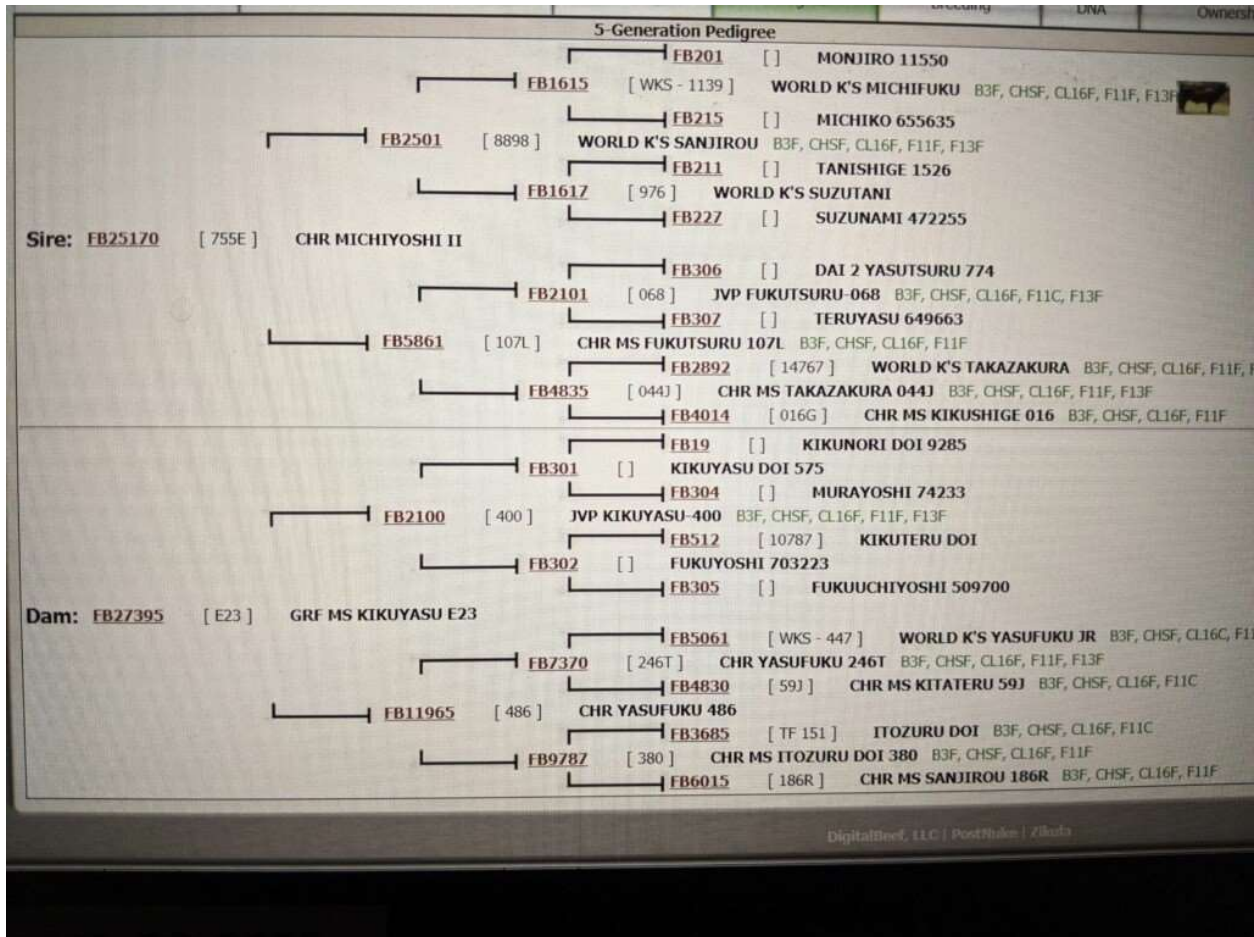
Breeding | DNA | Ownersh

5-Generation Pedigree

FB201 [ ] MONJIRO 11550

FB1615 [ WKS - 1139 ] WORLD K'S MICHIFUKU B3F, CHSF, CL16F, F11F, F13F

FB215 [ ] MICHIKO 655635

FB2501 [ 8898 ] WORLD K'S SANJIROU B3F, CHSF, CL16F, F11F, F13F

FB211 [ ] TANISHIGE 1526

FB1617 [ 976 ] WORLD K'S SUZUTANI

FB227 [ ] SUZUNAMI 472255

Sire: FB25170 [ 755E ] CHR MICHIYOSHI II

FB306 [ ] DAI 2 YASUTSURU 774

FB2101 [ 068 ] JVP FUKUTSURU-068 B3F, CHSF, CL16F, F11C, F13F

FB307 [ ] TERUYASU 649663

FB5861 [ 107L ] CHR MS FUKUTSURU 107L B3F, CHSF, CL16F, F11F

FB2892 [ 14767 ] WORLD K'S TAKAZAKURA B3F, CHSF, CL16F, F11F, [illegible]

FB4835 [ 044J ] CHR MS TAKAZAKURA 044J B3F, CHSF, CL16F, F11F, F13F

FB4014 [ 016G ] CHR MS KIKUSHIGE 016 B3F, CHSF, CL16F, F11F

FB19 [ ] KIKUNORI DOI 9285

FB301 [ ] KIKUYASU DOI 575

FB304 [ ] MURAYOSHI 74233

FB2100 [ 400 ] JVP KIKUYASU-400 B3F, CHSF, CL16F, F11F, F13F

FB512 [ 10787 ] KIKUTERU DOI

FB302 [ ] FUKUYOSHI 703223

FB305 [ ] FUKUUCHIYOSHI 509700

Dam: FB27395 [ E23 ] GRF MS KIKUYASU E23

FB5061 [ WKS - 447 ] WORLD K'S YASUFUKU JR B3F, CHSF, CL16C, F1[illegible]

FB7370 [ 246T ] CHR YASUFUKU 246T B3F, CHSF, CL16F, F11F, F13F

FB4830 [ 59J ] CHR MS KITATERU 59J B3F, CHSF, CL16F, F11C

FB11965 [ 486 ] CHR YASUFUKU 486

FB3685 [ TF 151 ] ITOZURU DOI B3F, CHSF, CL16F, F11C

FB9787 [ 380 ] CHR MS ITOZURU DOI 380 B3F, CHSF, CL16F, F11F

FB6015 [ 186R ] CHR MS SANJIROU 186R B3F, CHSF, CL16F, F11F

DigitalBeef, LLC | PostRake | Zikula